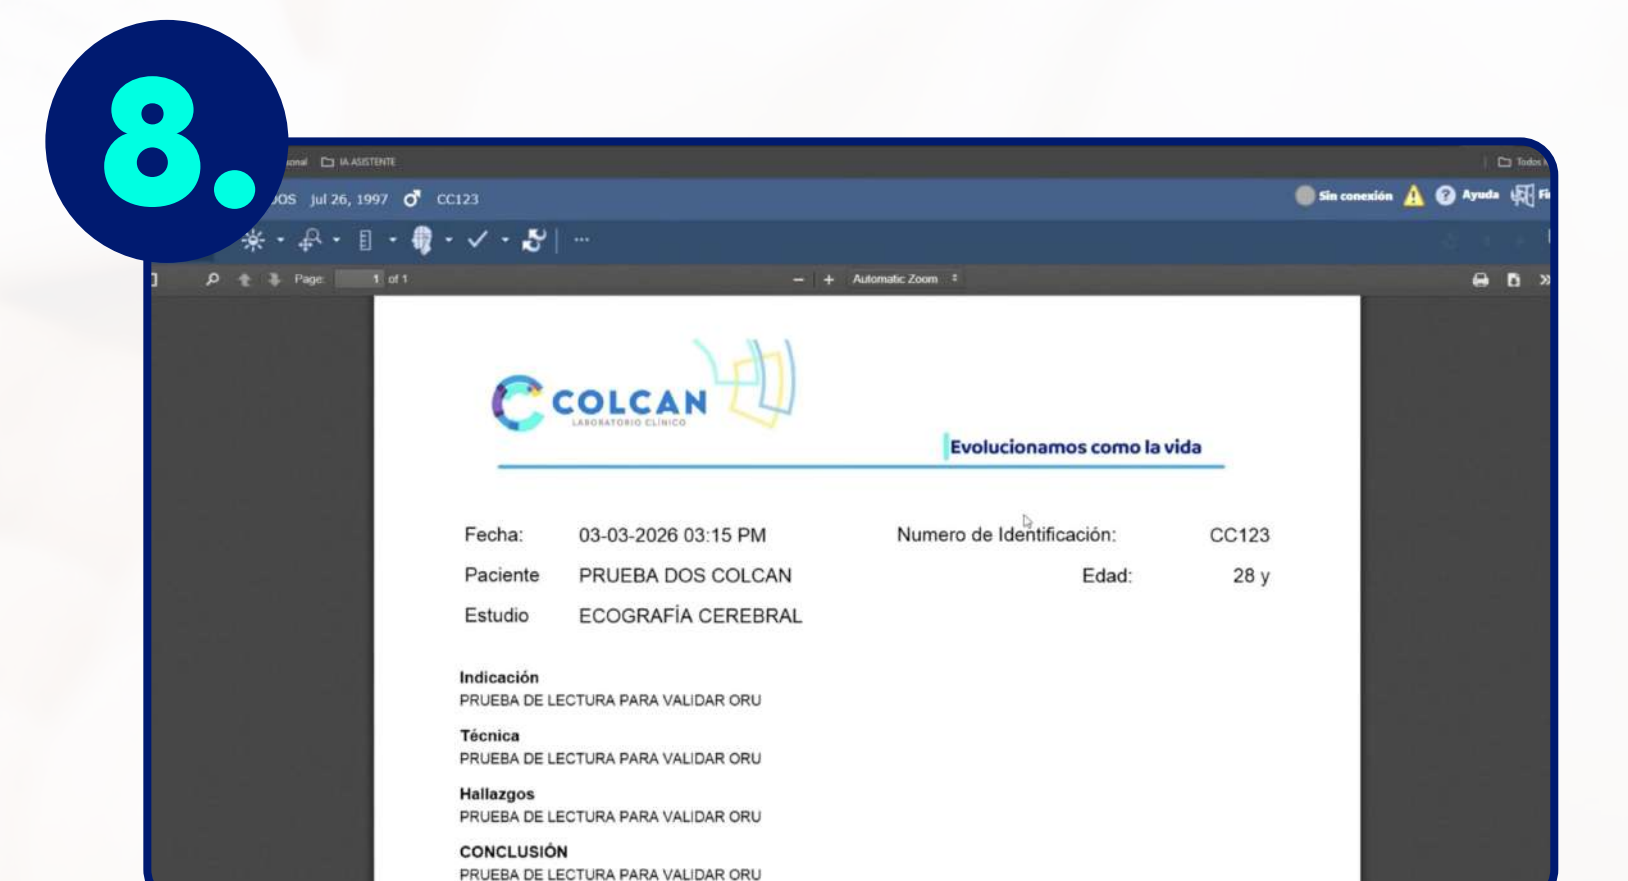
8.

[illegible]onal IA ASISTENTE

Todos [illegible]

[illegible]OS Jul 26, 1997 ♂ CC123

Sin conexión Ayuda Fi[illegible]

Page: 1 of 1

Automatic Zoom

COLCAN
LABORATORIO CLÍNICO

Evolucionamos como la vida

Fecha: 03-03-2026 03:15 PM Numero de Identificación: CC123

Paciente PRUEBA DOS COLCAN Edad: 28 y

Estudio ECOGRAFÍA CEREBRAL

Indicación
PRUEBA DE LECTURA PARA VALIDAR ORU

Técnica
PRUEBA DE LECTURA PARA VALIDAR ORU

Hallazgos
PRUEBA DE LECTURA PARA VALIDAR ORU

CONCLUSIÓN
PRUEBA DE LECTURA PARA VALIDAR ORU